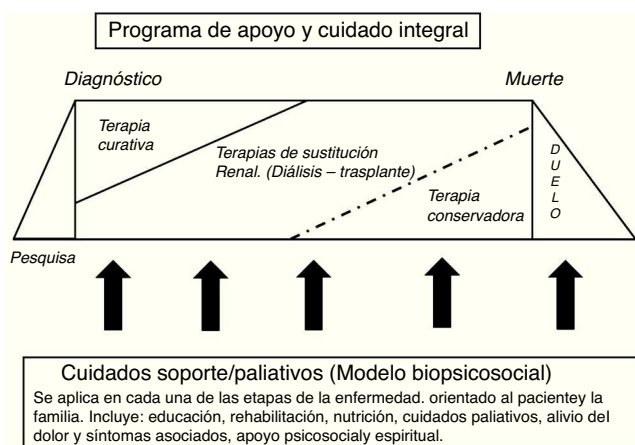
Programa de apoyo y cuidado integral

Diagnóstico

Muerte

Terapia curativa

Terapias de sustitución Renal. (Diálisis – trasplante)

Terapia conservadora

D U E L O

Pesquisa

Cuidados soporte/paliativos (Modelo biopsicosocial)

Se aplica en cada una de las etapas de la enfermedad. orientado al pacientey la familia. Incluye: educación, rehabilitación, nutrición, cuidados paliativos, alivio del dolor y síntomas asociados, apoyo psicosocialy espiritual.